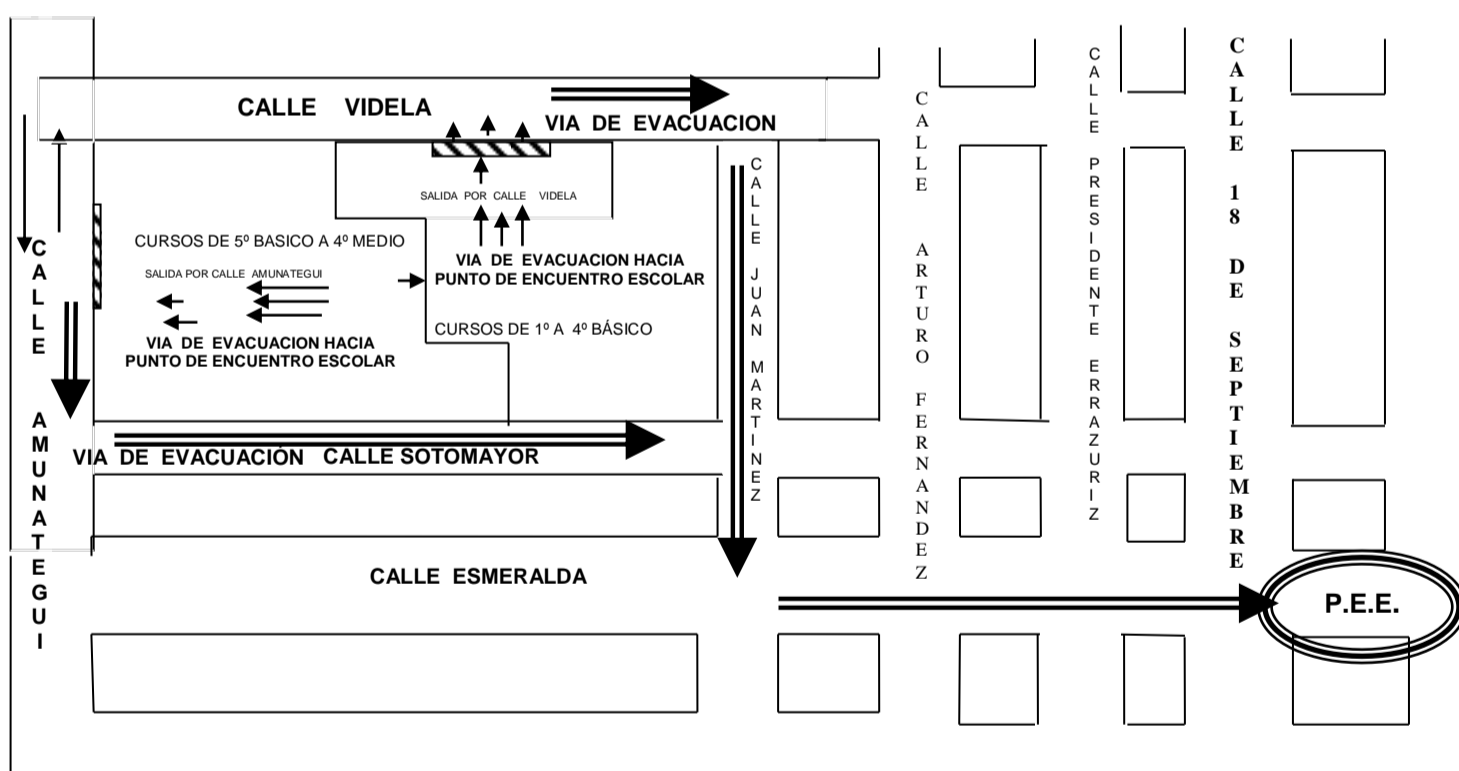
CALLE VIDELA

VIA DE EVACUACION

SALIDA POR CALLE VIDELA

CURSOS DE 5º BASICO A 4º MEDIO

SALIDA POR CALLE AMUNATEGUI

VIA DE EVACUACION HACIA PUNTO DE ENCUENTRO ESCOLAR

VIA DE EVACUACION HACIA PUNTO DE ENCUENTRO ESCOLAR

CURSOS DE 1º A 4º BÁSICO

CALLE AMUNATEGUI

VIA DE EVACUACIÓN CALLE SOTOMAYOR

CALLE JUAN MARTINEZ

CALLE ARTURO FERNANDEZ

CALLE PRESIDENTE ERRAZURIZ

CALLE 18 DE SEPTIEMBRE

CALLE ESMERALDA

P.E.E.